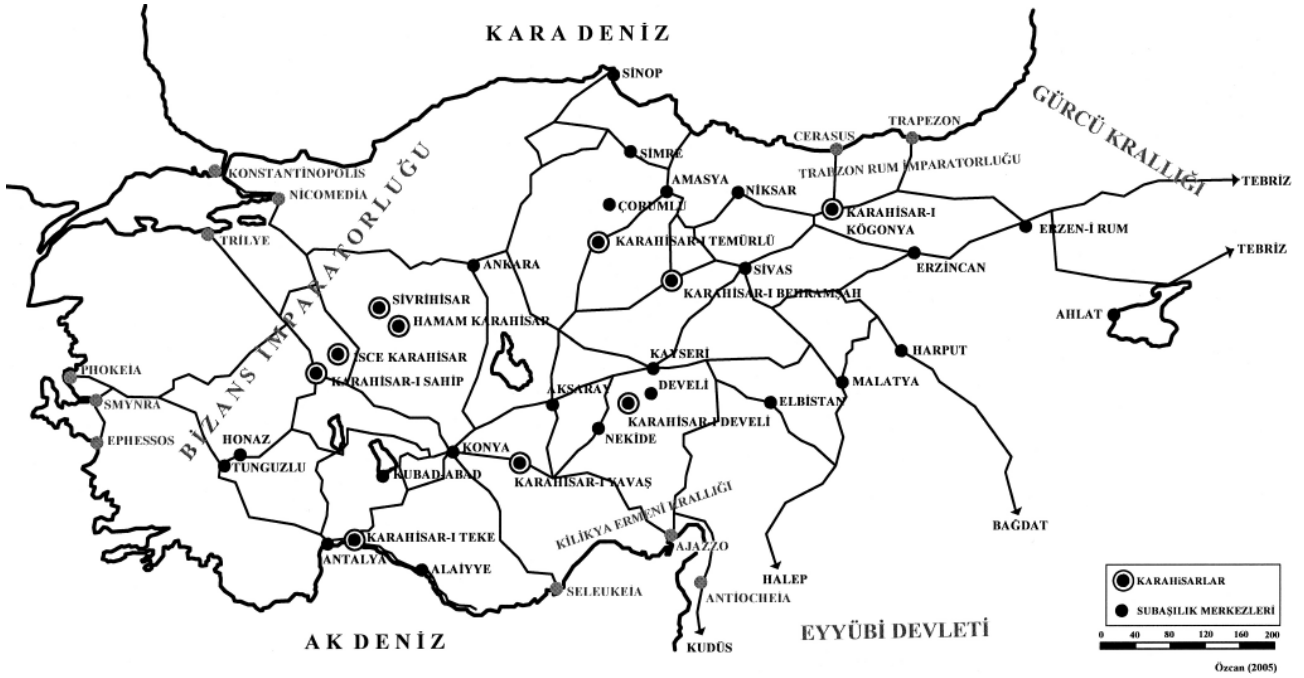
KARA DENİZ

SİNOP
GÜRCÜ KRALLIĞI
TRAPEZON
CERASUS
SİMRE
TRABZON RUM İMPARATORLUĞU
TEBRİZ
KONSTANTİNOPOLİS
AMASYA
NİKSAR
BİZANS İMPARATORLUĞU
NİCOMEDİA
ÇORUMLU
KARAHİSAR-I KÖGONYA
ERZEN-İ RUM
TRİLYE
KARAHİSAR-I TEMÜRLÜ
TEBRİZ
ANKARA
SİVAS
ERZİNCAN
KARAHİSAR-I BEHRAMŞAH
SİVRİHİSAR
HAMAM KARAHİSAR
AHLAT
İSCE KARAHİSAR
KAYSERİ
HARPUT
PHOKEIA
KARAHİSAR-I SAHİP
DEVELİ
MALATYA
AKSARAY
SMYNRA
KARAHİSAR-I DEVELİ
ELBİSTAN
EPHESSOS
HONAZ
NEKİDE
KONYA
TUNGUZLU
KUBADABAD
KARAHİSAR-I YAVAŞ
KİLİKYA ERMENİ KRALLIĞI
BAĞDAT
KARAHİSAR-I TEKE
AJAZZO
ANTALYA
ALAİYYE
HALEP
SELEUKEIA
ANTIOCHEIA
KARAHİSARLAR
SUBAŞILIK MERKEZLERİ
AK DENİZ
EYYÜBİ DEVLETİ
KUDÜS
0 40 80 120 160 200
Özcan (2005)